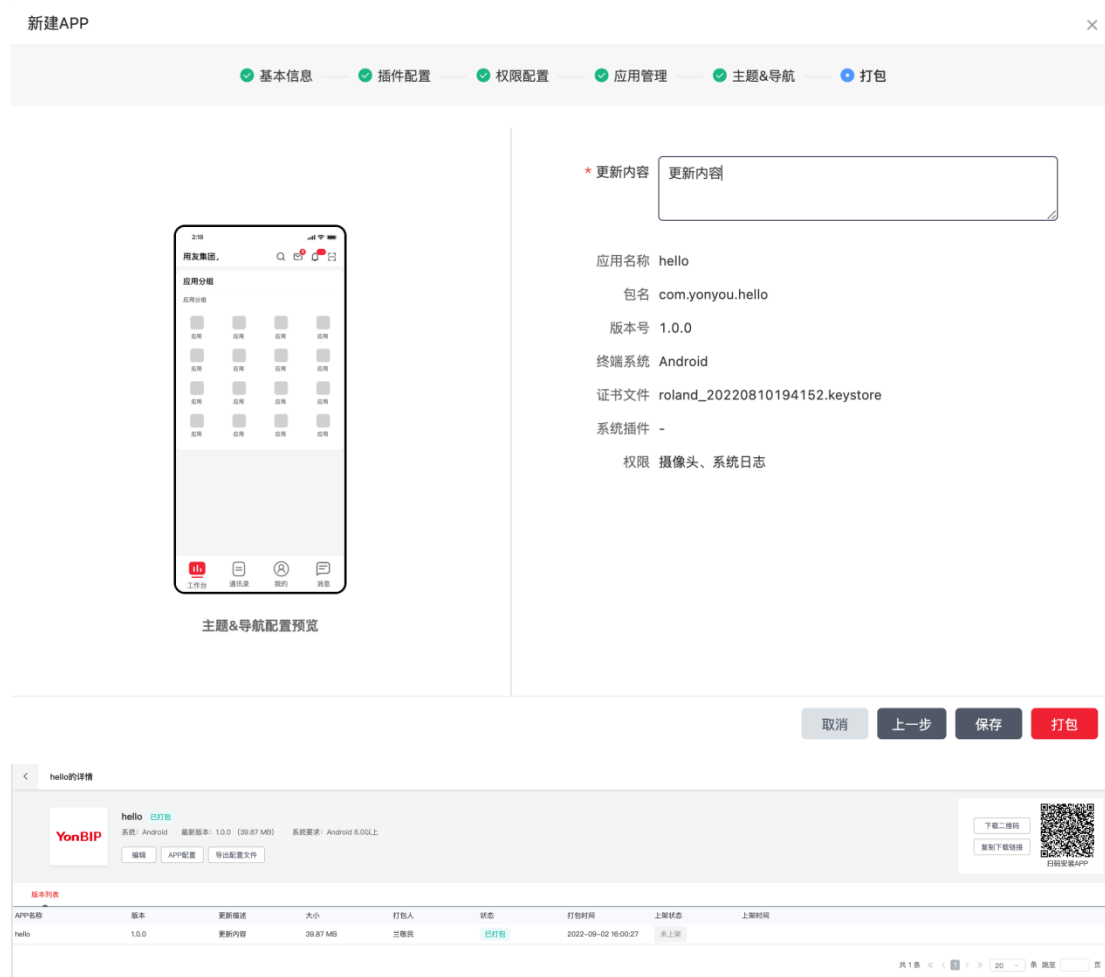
新建APP

×

基本信息 插件配置 权限配置 应用管理 主题&导航 打包

2:18

用友集团。

应用分组

应用分组

应用 应用 应用 应用
应用 应用 应用 应用
应用 应用 应用 应用
应用 应用 应用 应用

工作台 通讯录 我的 消息

主题&导航配置预览

* 更新内容 更新内容

应用名称 hello

包名 com.yonyou.hello

版本号 1.0.0

终端系统 Android

证书文件 roland_20220810194152.keystore

系统插件 -

权限 摄像头、系统日志

取消 上一步 保存 打包

hello的详情

YonBIP

hello 已打包

系统：Android 最新版本：1.0.0 (39.87 MB) 系统要求：Android 6.0以上

编辑 APP配置 导出配置文件

下载二维码

复制下载链接

扫码安装APP

版本列表

| APP名称 | 版本 | 更新描述 | 大小 | 打包人 | 状态 | 打包时间 | 上架状态 | 上架时间 |
|---|---|---|---|---|---|---|---|---|
| hello | 1.0.0 | 更新内容 | 39.87 MB | 兰敬民 | 已打包 | 2022-09-02 16:00:27 | 未上架 | |

共1条 1 20 条 跳至 页